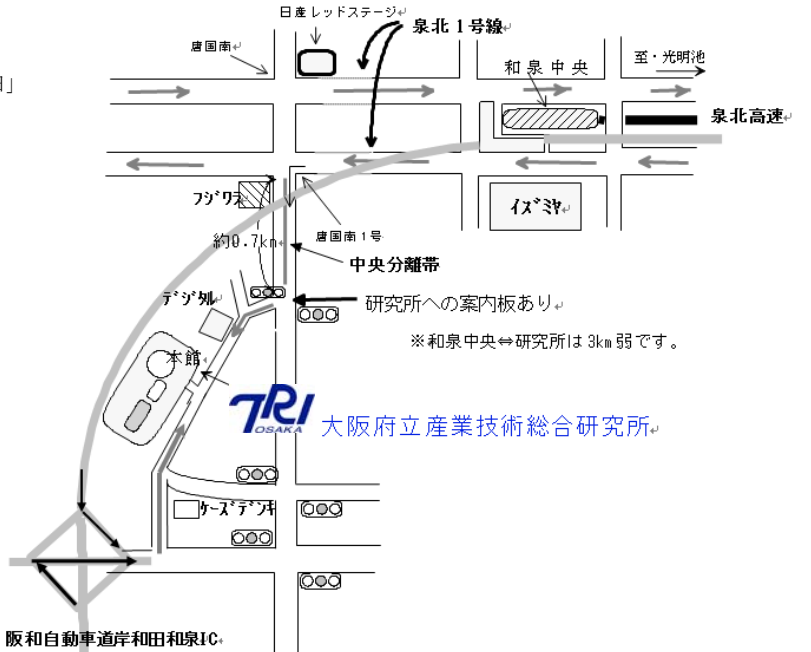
日産レッドステージ
泉北１号線
唐国南
和泉中央
至・光明池
泉北高速
フジワラ
イズミヤ
唐国南１号
約0.7km
中央分離帯
デジタル
研究所への案内板あり
※和泉中央⇔研究所は３km弱です。
本館
TRI OSAKA
大阪府立産業技術総合研究所
ケーズデンキ
阪和自動車道岸和田和泉IC